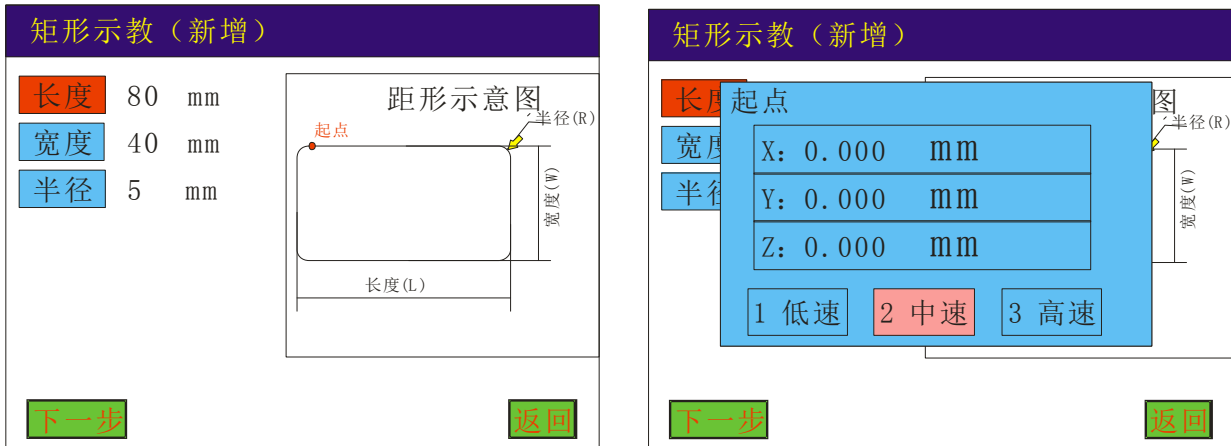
矩形示教（新增）

长度 80 mm
宽度 40 mm
半径 5 mm

距形示意图
起点
半径(R)
宽度(W)
长度(L)

下一步
返回

矩形示教（新增）

长度
宽度
半径

图
半径(R)
宽度(W)

起点
X：0.000 mm
Y：0.000 mm
Z：0.000 mm

1 低速
2 中速
3 高速

下一步
返回